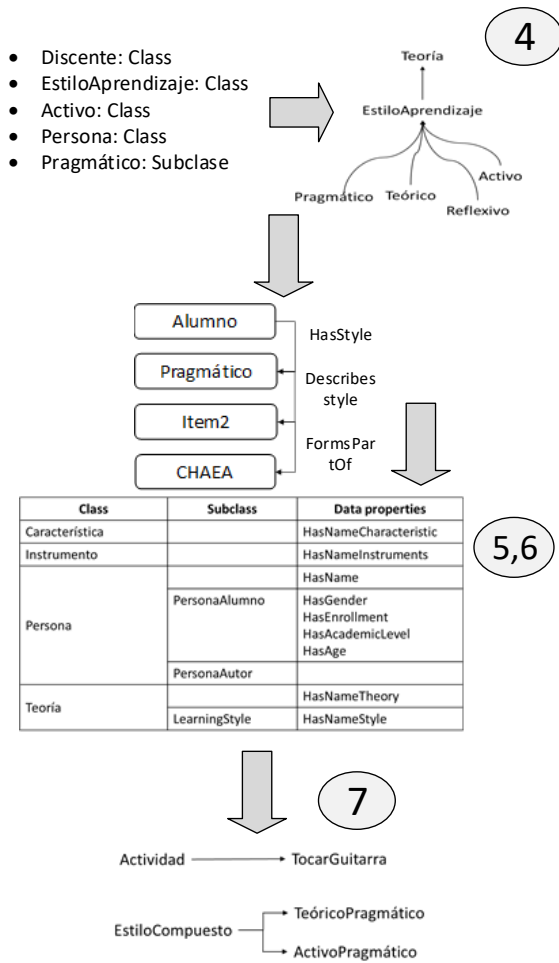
4

- Discente: Class
- EstiloAprendizaje: Class
- Activo: Class
- Persona: Class
- Pragmático: Subclase

Teoría

EstiloAprendizaje

Pragmático Teórico Reflexivo Activo

Alumno

Pragmático

Item2

CHAEA

HasStyle

Describes style

FormsPartOf

5,6

| Class | Subclass | Data properties |
|---|---|---|
| Característica | | HasNameCharacteristic |
| Instrumento | | HasNameInstruments |
| Persona | | HasName |
| | PersonaAlumno | HasGender HasEnrollment HasAcademicLevel HasAge |
| | PersonaAutor | |
| Teoría | | HasNameTheory |
| | LearningStyle | HasNameStyle |

7

Actividad → TocarGuitarra

EstiloCompuesto → TeóricoPragmático
→ ActivoPragmático